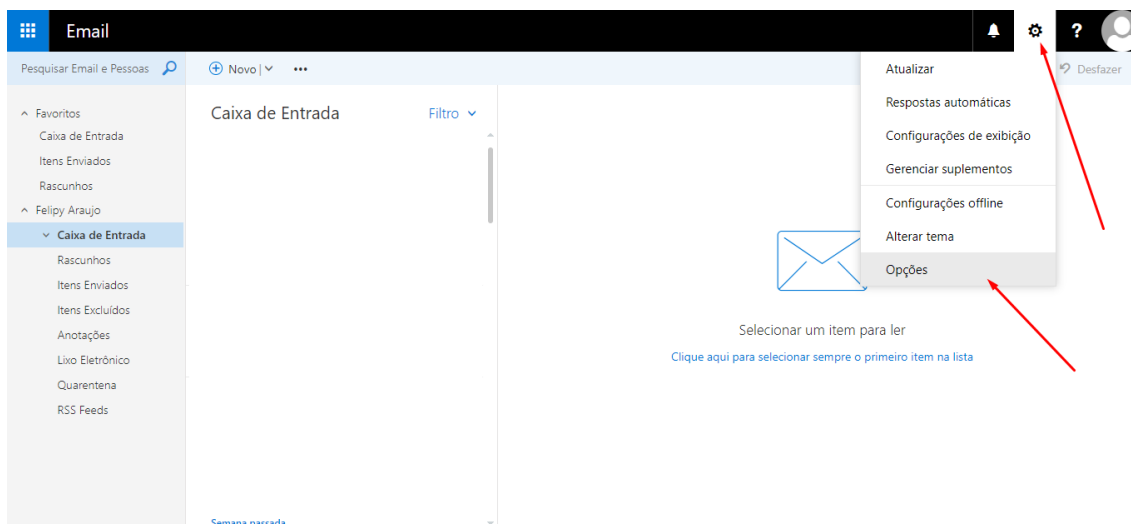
Email

?

Pesquisar Email e Pessoas

Novo | ∨ •••

Desfazer

Favoritos
Caixa de Entrada
Itens Enviados
Rascunhos
Felipy Araujo
Caixa de Entrada
Rascunhos
Itens Enviados
Itens Excluídos
Anotações
Lixo Eletrônico
Quarentena
RSS Feeds

Caixa de Entrada

Filtro

Semana passada

Atualizar
Respostas automáticas
Configurações de exibição
Gerenciar suplementos
Configurações offline
Alterar tema
Opções

Selecionar um item para ler

Clique aqui para selecionar sempre o primeiro item na lista